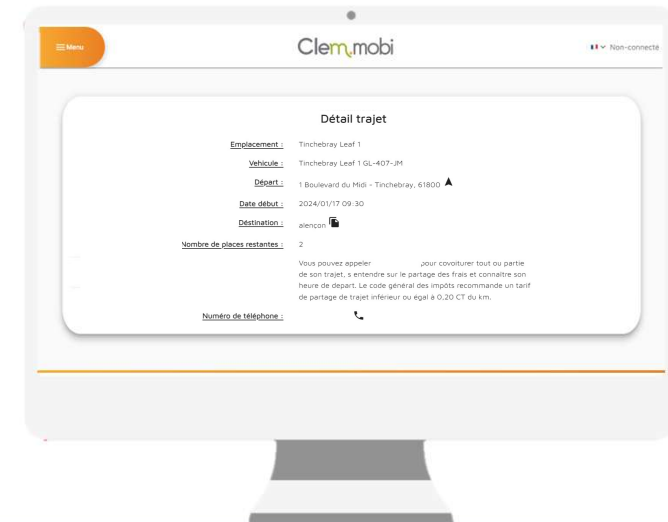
Menu

Clem mobi

Non-connecté

Détail trajet

Emplacement : Tinchebray Leaf 1

Vehicule : Tinchebray Leaf 1 GL-407-JM

Départ : 1 Boulevard du Midi - Tinchebray, 61800

Date début : 2024/01/17 09:30

Déstination : alencon

Nombre de places restantes : 2

Vous pouvez appeler pour covoiturer tout ou partie de son trajet, s entendre sur le partage des frais et connaitre son heure de depart. Le code général des impôts recommande un tarif de partage de trajet inférieur ou égal à 0,20 CT du km.

Numéro de téléphone :